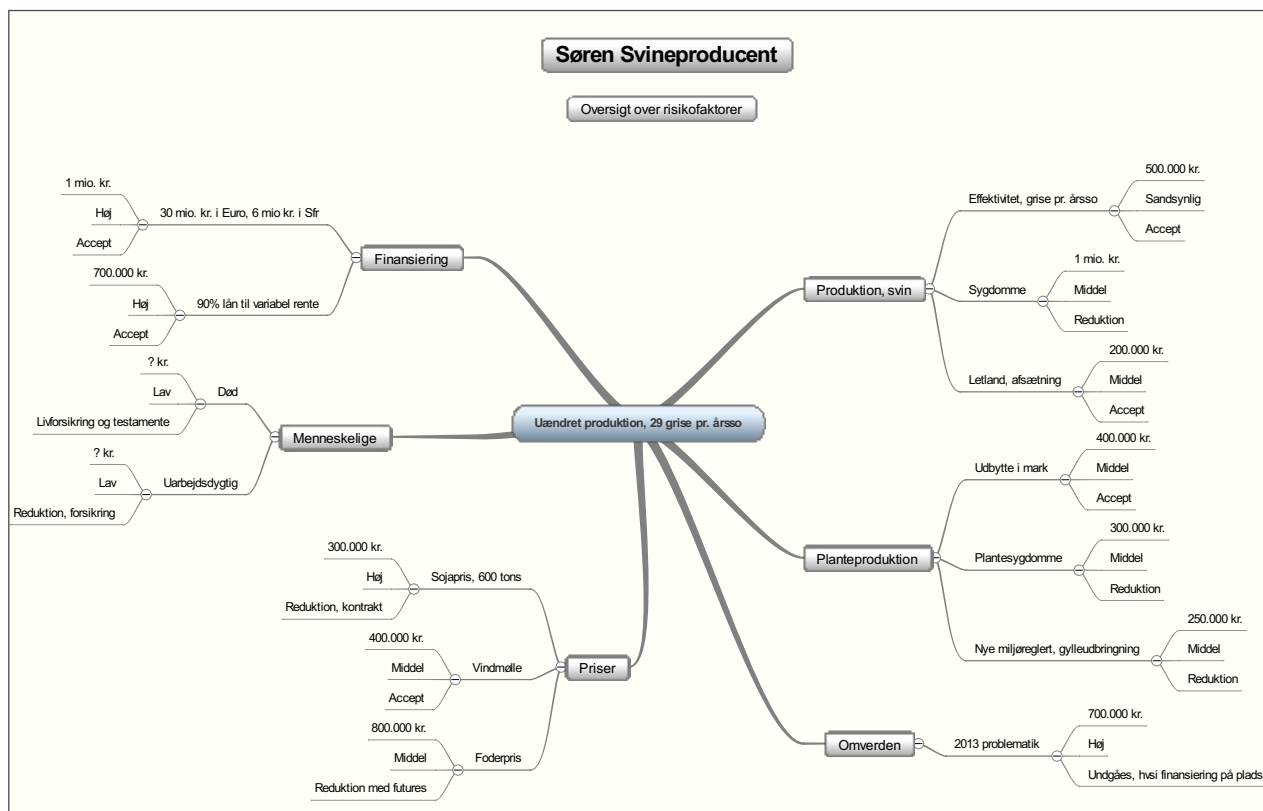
Søren Svineproducent

Oversigt over risikofaktorer

Uændret produktion, 29 grise pr. årsso

Finansiering
30 mio. kr. i Euro, 6 mio kr. i Sfr
1 mio. kr.
Høj
Accept
90% lån til variabel rente
700.000 kr.
Høj
Accept

Menneskelige
Død
? kr.
Lav
Livforsikring og testamente
Uarbejdsdygtig
? kr.
Lav
Reduktion, forsikring

Priser
Sojapris, 600 tons
300.000 kr.
Høj
Reduktion, kontrakt
Vindmølle
400.000 kr.
Middel
Accept
Foderpris
800.000 kr.
Middel
Reduktion med futures

Produktion, svin
Effektivitet, grise pr. årsso
500.000 kr.
Sandsynlig
Accept
Sygdomme
1 mio. kr.
Middel
Reduktion
Letland, afsætning
200.000 kr.
Middel
Accept

Planteproduktion
Udbytte i mark
400.000 kr.
Middel
Accept
Plantesygdomme
300.000 kr.
Middel
Reduktion
Nye miljøreglert, gylleudbringning
250.000 kr.
Middel
Reduktion

Omverden
2013 problematik
700.000 kr.
Høj
Undgåes, hvsi finansiering på plads